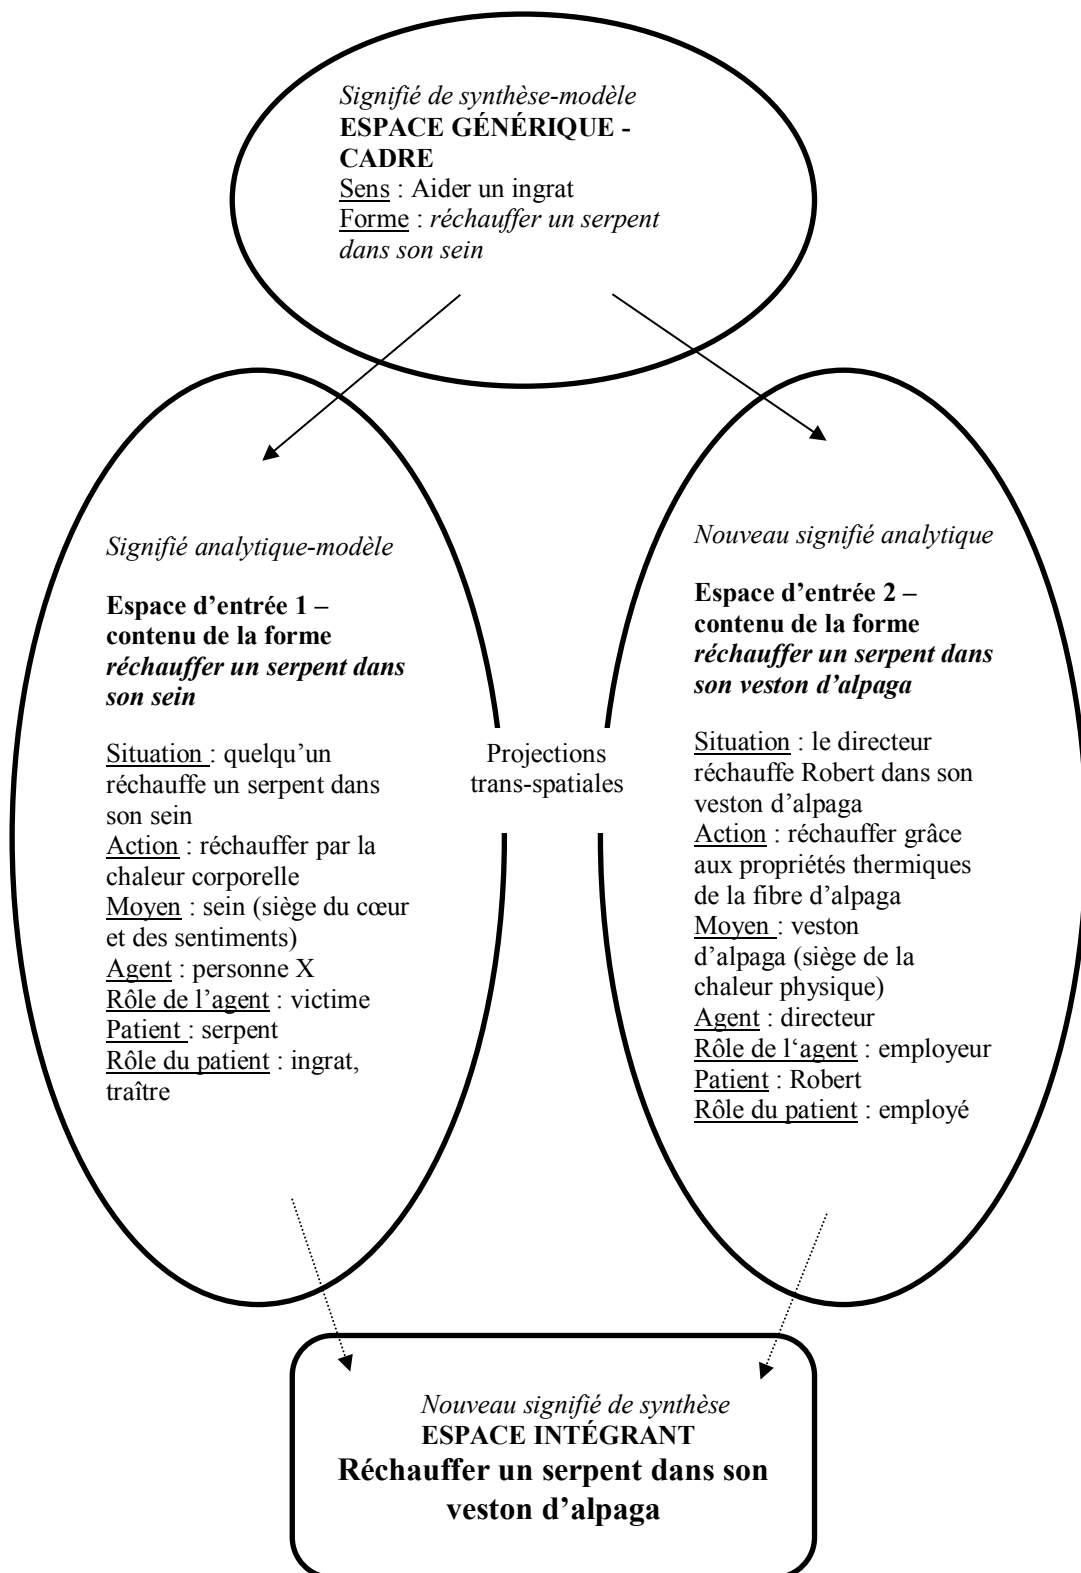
*Signifié de synthèse-modèle*
**ESPACE GÉNÉRIQUE - CADRE**
Sens : Aider un ingrat
Forme : *réchauffer un serpent dans son sein*

*Signifié analytique-modèle*

**Espace d'entrée 1 – contenu de la forme *réchauffer un serpent dans son sein***

Situation : quelqu'un réchauffe un serpent dans son sein
Action : réchauffer par la chaleur corporelle
Moyen : sein (siège du cœur et des sentiments)
Agent : personne X
Rôle de l'agent : victime
Patient : serpent
Rôle du patient : ingrat, traître

Projections trans-spatiales

*Nouveau signifié analytique*

**Espace d'entrée 2 – contenu de la forme *réchauffer un serpent dans son veston d'alpaga***

Situation : le directeur réchauffe Robert dans son veston d'alpaga
Action : réchauffer grâce aux propriétés thermiques de la fibre d'alpaga
Moyen : veston d'alpaga (siège de la chaleur physique)
Agent : directeur
Rôle de l'agent : employeur
Patient : Robert
Rôle du patient : employé

*Nouveau signifié de synthèse*
**ESPACE INTÉGRANT**
**Réchauffer un serpent dans son veston d'alpaga**